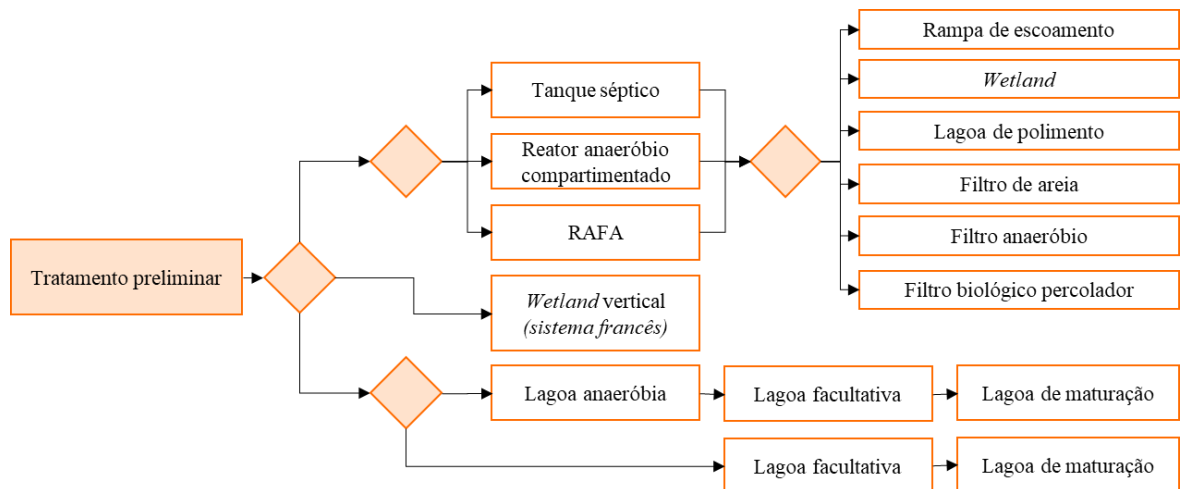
Tratamento preliminar

Tanque séptico

Reator anaeróbio compartimentado

RAFA

Rampa de escoamento

*Wetland*

Lagoa de polimento

Filtro de areia

Filtro anaeróbio

Filtro biológico percolador

*Wetland* vertical *(sistema francês)*

Lagoa anaeróbia

Lagoa facultativa

Lagoa de maturação

Lagoa facultativa

Lagoa de maturação